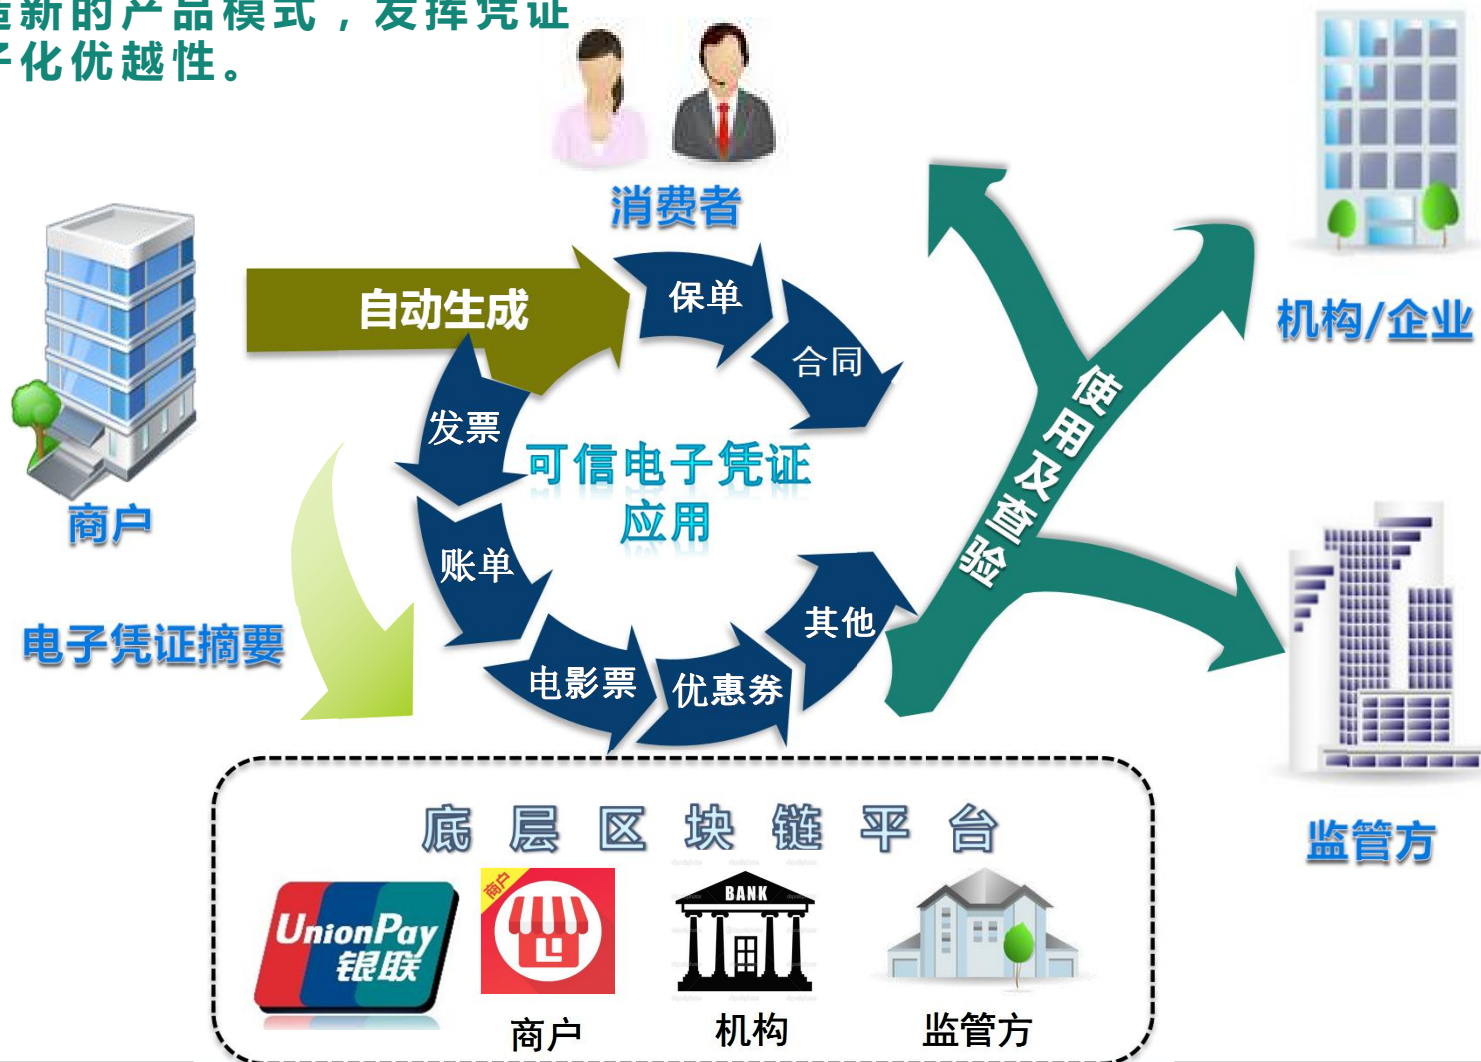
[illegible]新的产品模式，发挥凭证
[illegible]子化优越性。

消费者

商户

自动生成

保单

合同

发票

可信电子凭证应用

账单

其他

电影票

优惠券

电子凭证摘要

使用及查验

机构/企业

监管方

底层区块链平台

UnionPay 银联

商户

商户

BANK

机构

监管方